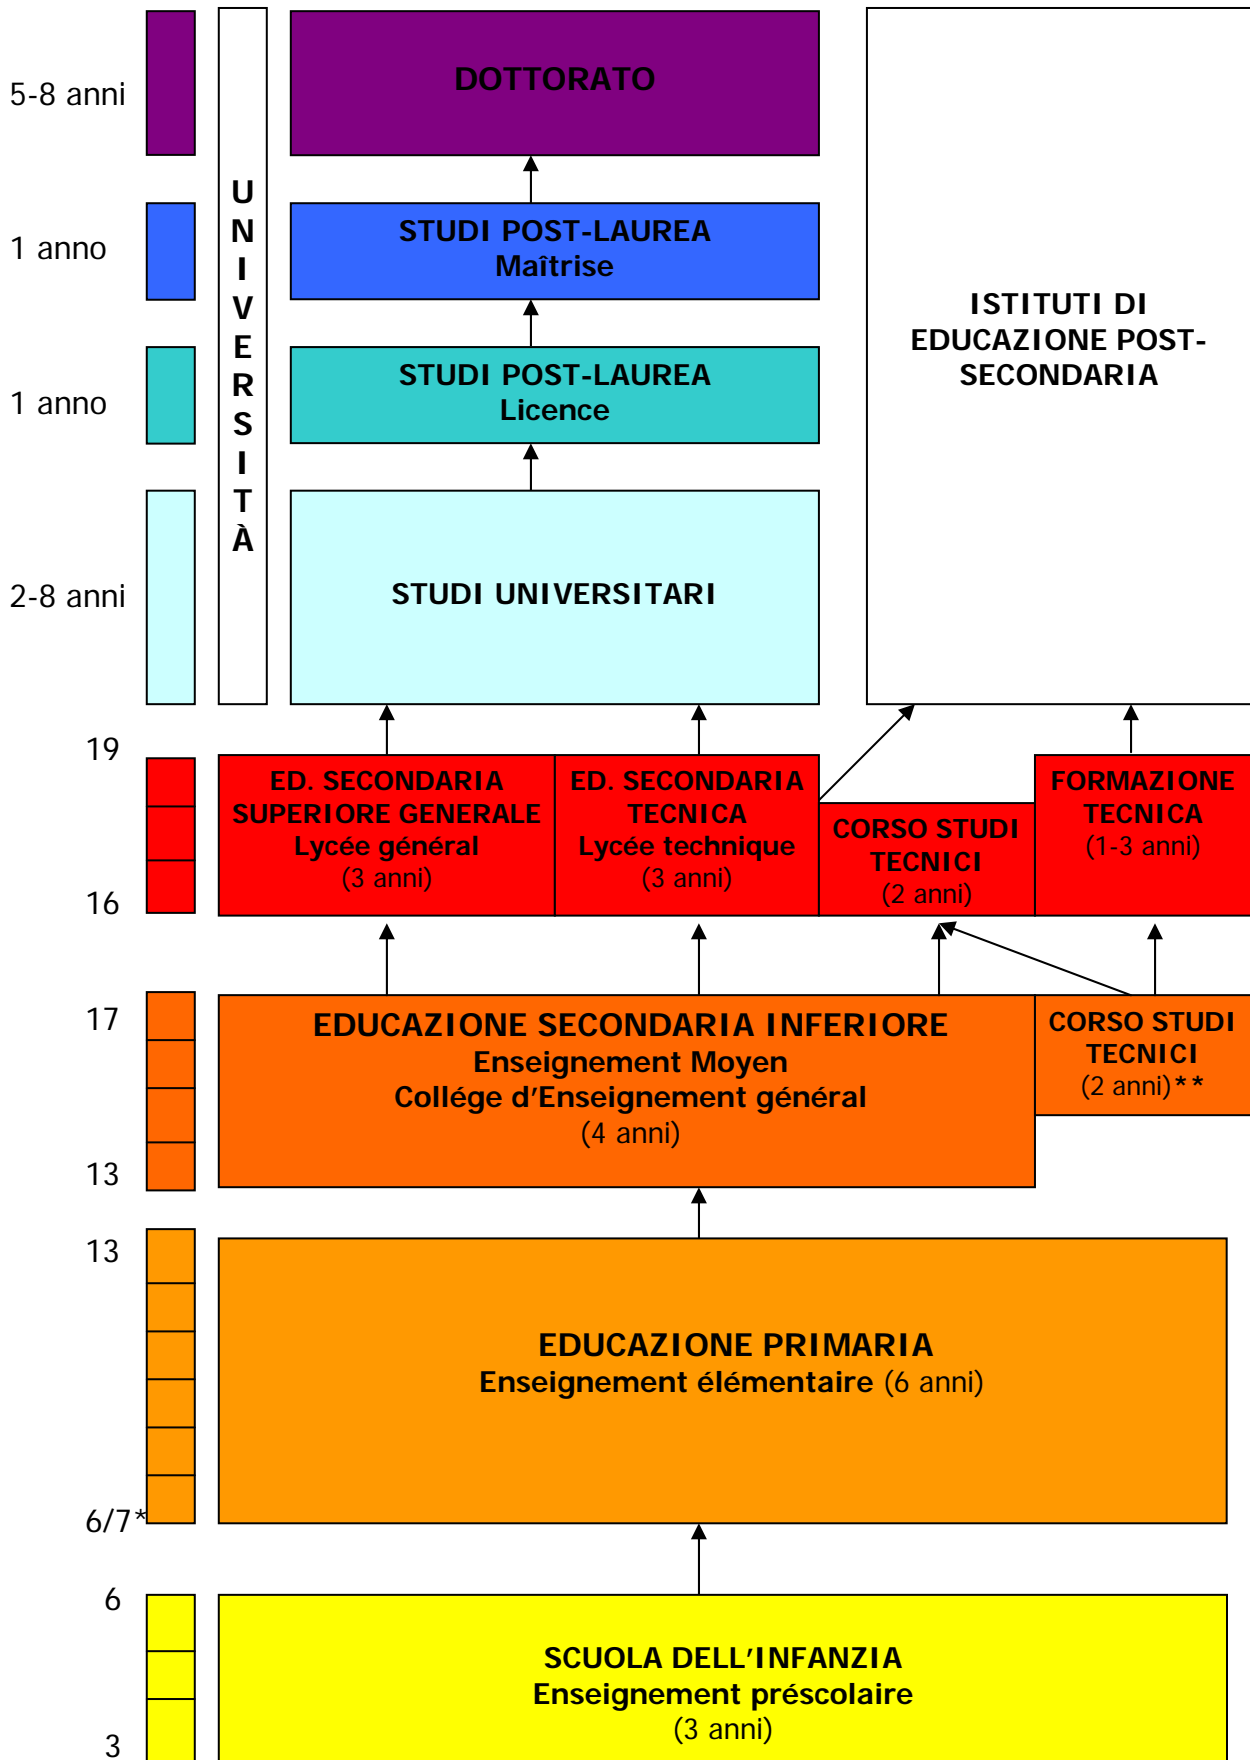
5-8 anni

DOTTORATO

1 anno

STUDI POST-LAUREA
Maîtrise

1 anno

STUDI POST-LAUREA
Licence

2-8 anni

STUDI UNIVERSITARI

UNIVERSITÀ

ISTITUTI DI EDUCAZIONE POST-SECONDARIA

19

16

ED. SECONDARIA SUPERIORE GENERALE
Lycée général
(3 anni)

ED. SECONDARIA TECNICA
Lycée technique
(3 anni)

CORSO STUDI TECNICI
(2 anni)

FORMAZIONE TECNICA
(1-3 anni)

17

13

EDUCAZIONE SECONDARIA INFERIORE
Enseignement Moyen
Collége d'Enseignement général
(4 anni)

CORSO STUDI TECNICI
(2 anni)**

13

6/7*

EDUCAZIONE PRIMARIA
Enseignement élémentaire (6 anni)

6

3

SCUOLA DELL'INFANZIA
Enseignement préscolaire
(3 anni)